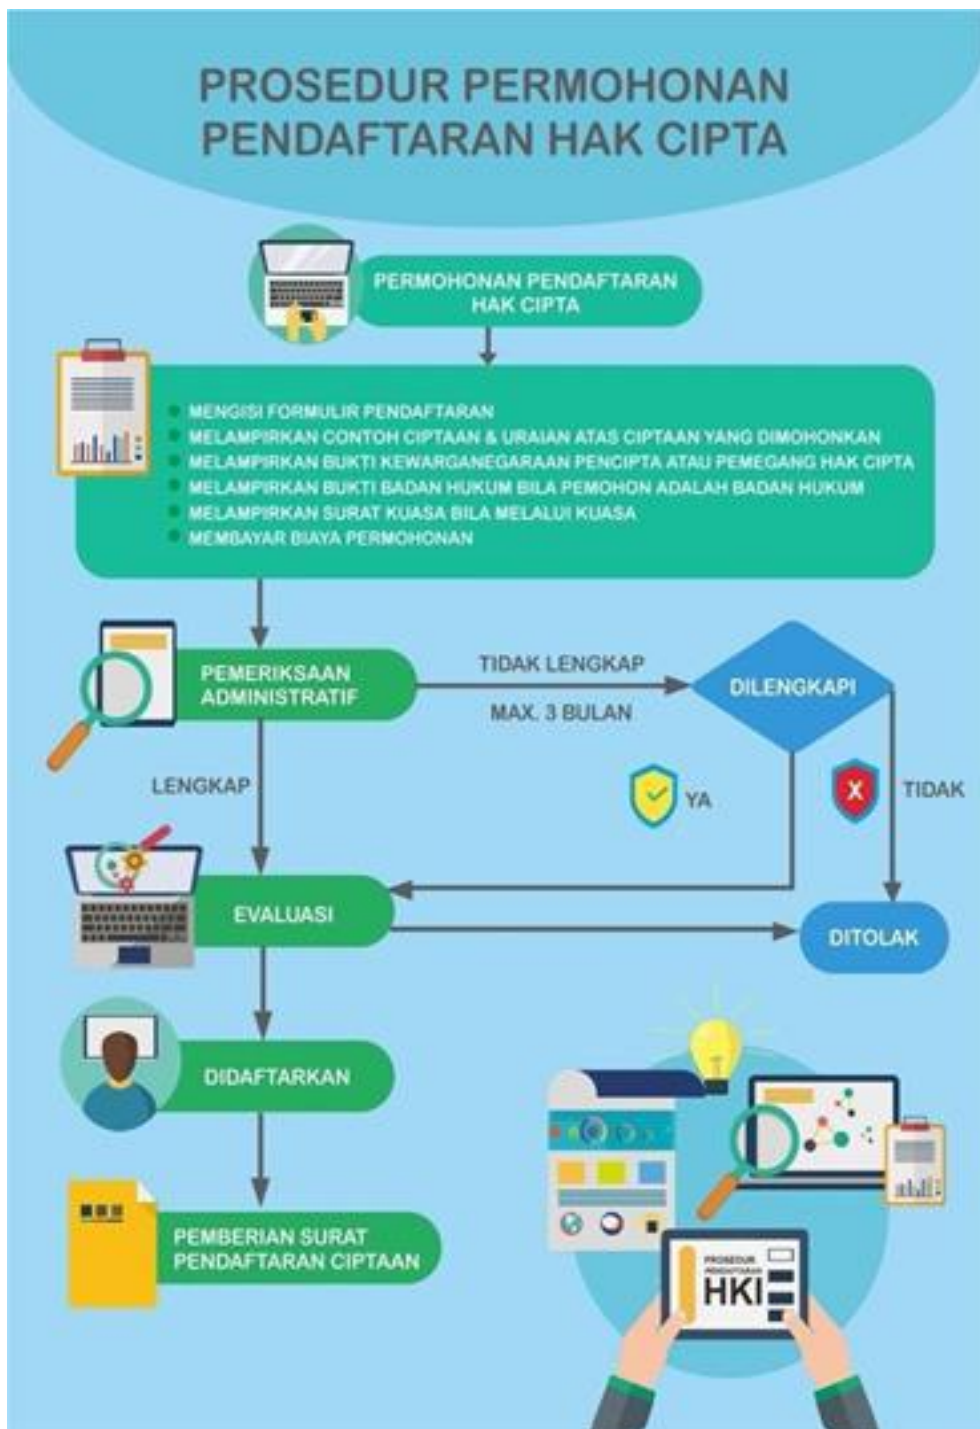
PROSEDUR PERMOHONAN PENDAFTARAN HAK CIPTA

PERMOHONAN PENDAFTARAN HAK CIPTA

MENGISI FORMULIR PENDAFTARAN
MELAMPIRKAN CONTOH CIPTAAN & URAIAN ATAS CIPTAAN YANG DIMOHONKAN
MELAMPIRKAN BUKTI KEWARGANEGARAAN PENCIPTA ATAU PEMEGANG HAK CIPTA
MELAMPIRKAN BUKTI BADAN HUKUM BILA PEMOHON ADALAH BADAN HUKUM
MELAMPIRKAN SURAT KUASA BILA MELALUI KUASA
MEMBAYAR BIAYA PERMOHONAN

PEMERIKSAAN ADMINISTRATIF

TIDAK LENGKAP

MAX. 3 BULAN

DILENGKAPI

LENGKAP

YA

TIDAK

EVALUASI

DITOLAK

DIDAFTARKAN

PEMBERIAN SURAT PENDAFTARAN CIPTAAN

PROSEDUR PENDAFTARAN HKI